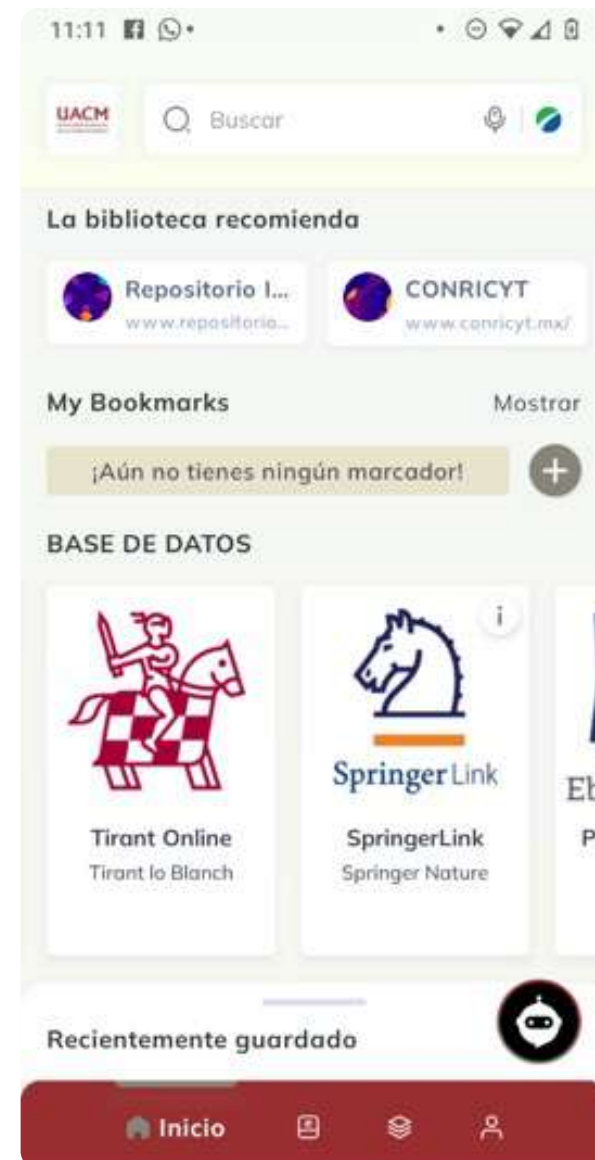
11:11

UACM

Buscar

La biblioteca recomienda

Repositorio I...
www.repositorio...

CONRICYT
www.conricyt.mx/

My Bookmarks

Mostrar

¡Aún no tienes ningún marcador!

BASE DE DATOS

Tirant Online
Tirant lo Blanch

i

SpringerLink

SpringerLink
Springer Nature

Eb

P

Recientemente guardado

Inicio